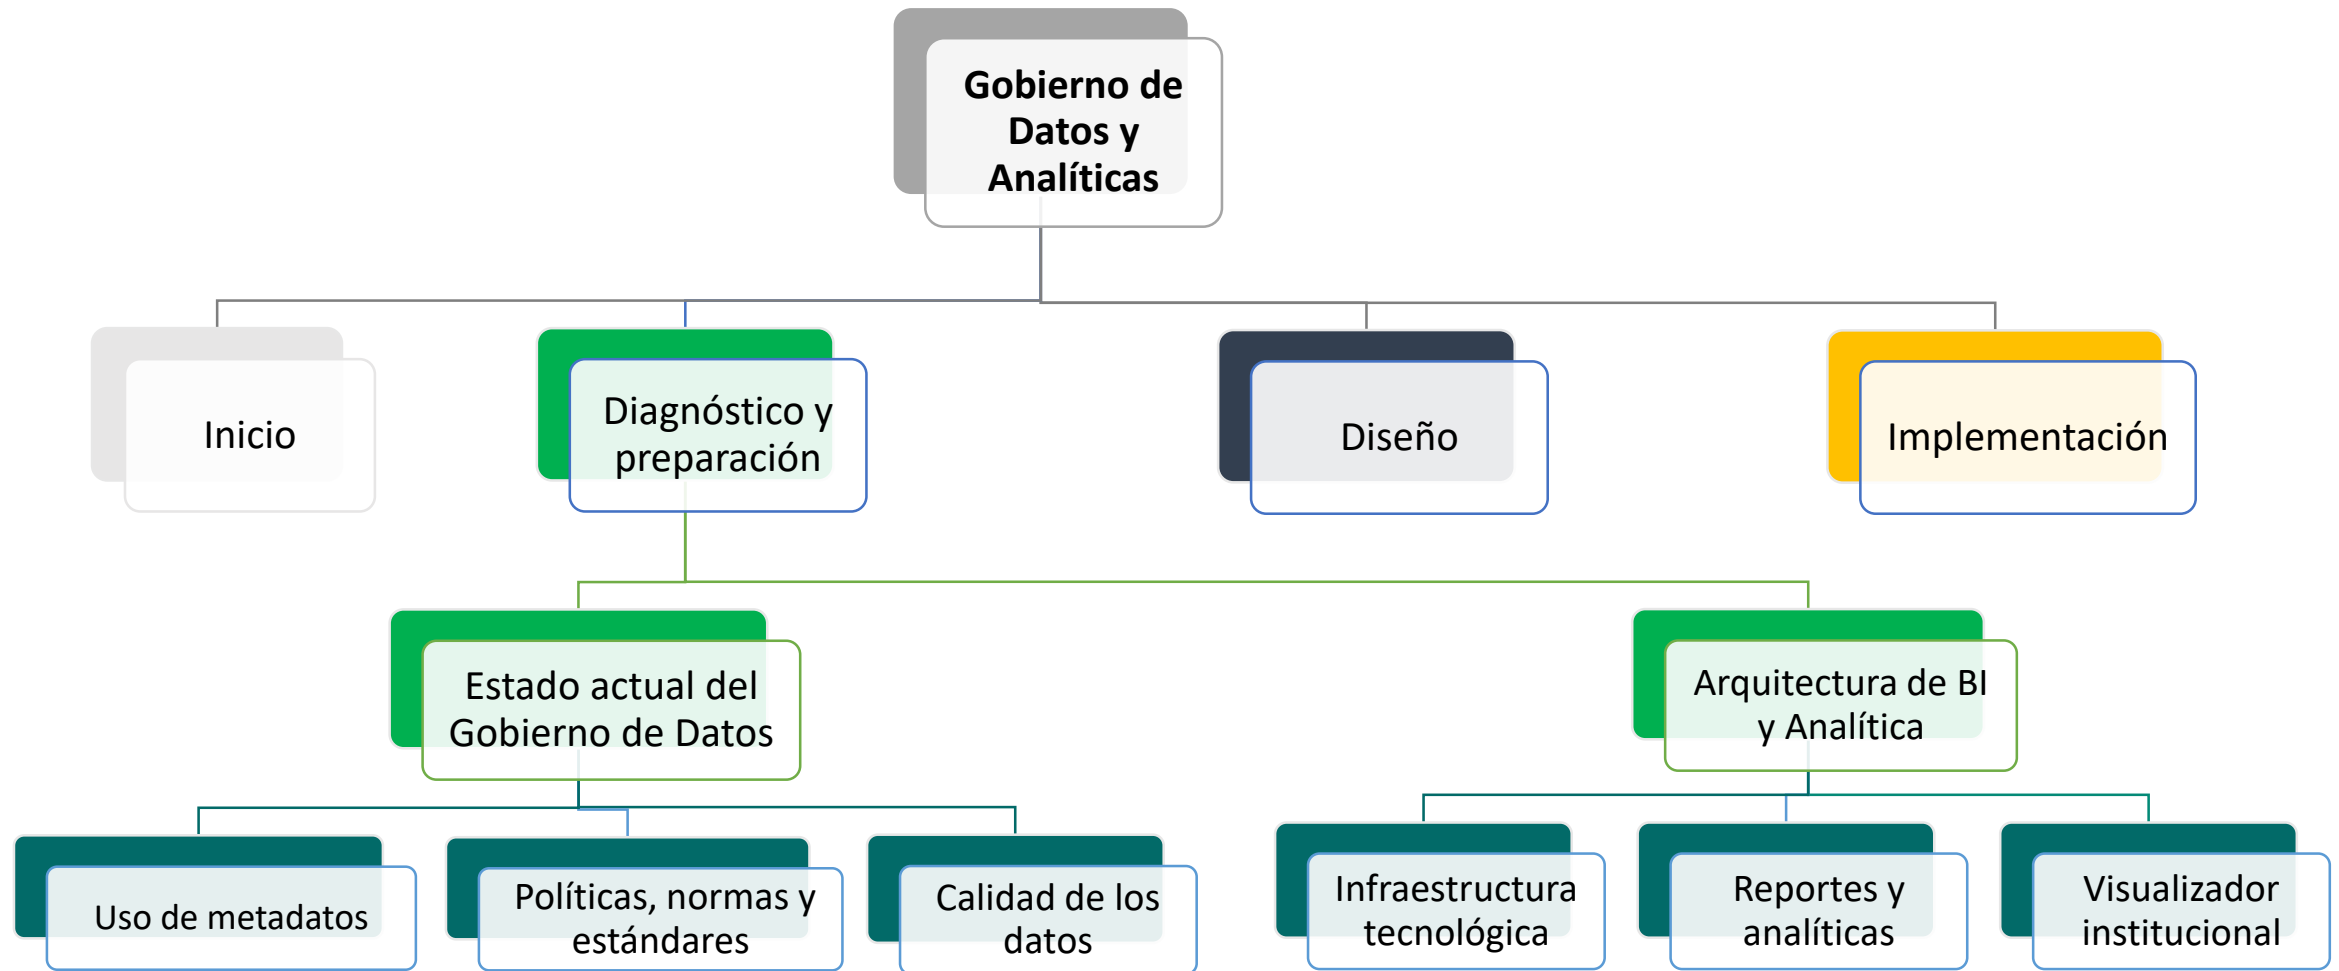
Gobierno de Datos y Analíticas

Inicio

Diagnóstico y preparación

Diseño

Implementación

Estado actual del Gobierno de Datos

Arquitectura de BI y Analítica

Uso de metadatos

Políticas, normas y estándares

Calidad de los datos

Infraestructura tecnológica

Reportes y analíticas

Visualizador institucional